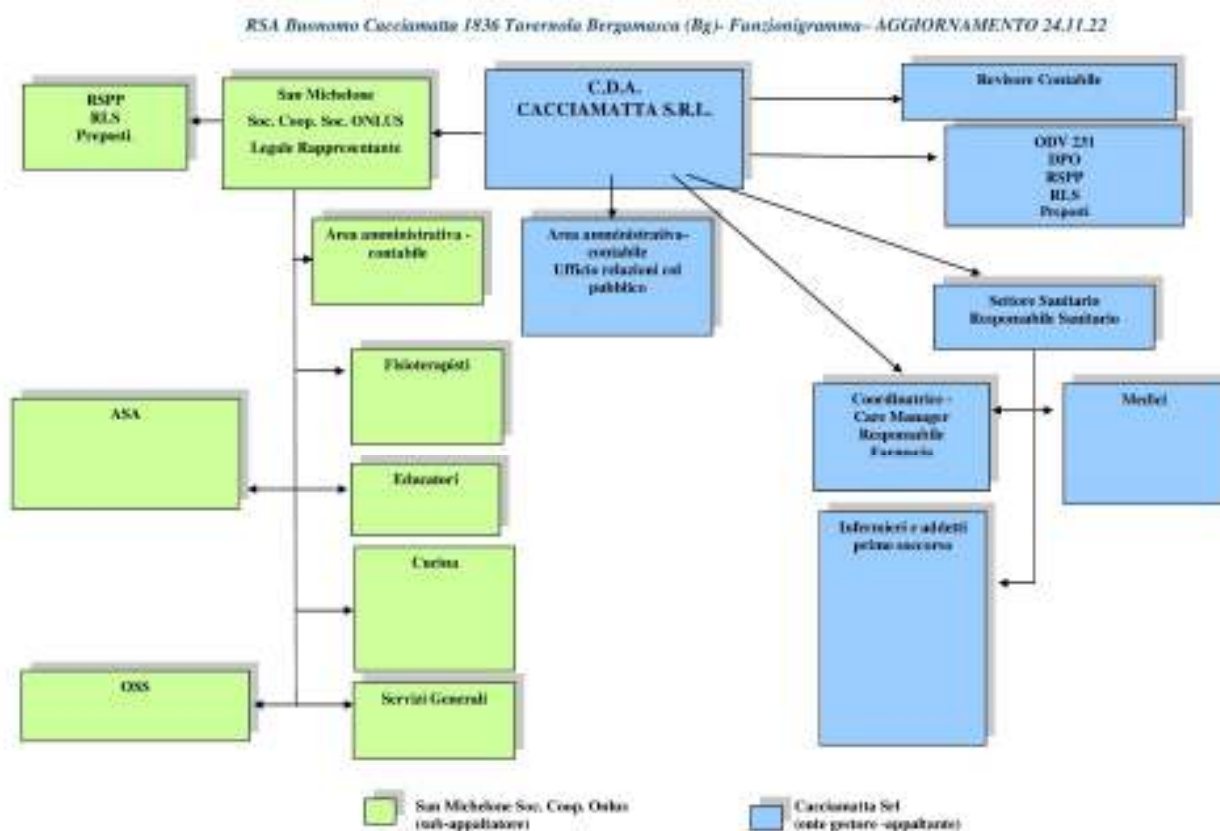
RSA Buonomo Cacciamatta 1836 Tavernola Bergamasca (Bg)- Funzionigramma– AGGIORNAMENTO 24.11.22

RSPP
RLS
Preposti

San Michelone
Soc. Coop. Soc. ONLUS
Legale Rappresentante

C.D.A.
CACCIAMATTA S.R.L.

Revisore Contabile

ODV 231
DPO
RSPP
RLS
Preposti

Area amministrativa - contabile

Area amministrativa-contabile
Ufficio relazioni col pubblico

Settore Sanitario
Responsabile Sanitario

Fisioterapisti

ASA

Coordinatrice - Care Manager
Responsabile Farmacia

Medici

Educatori

Infermieri e addetti primo soccorso

Cucina

OSS

Servizi Generali

San Michelone Soc. Coop. Onlus (sub-appaltatore)

Cacciamatta Srl (ente gestore -appaltante)